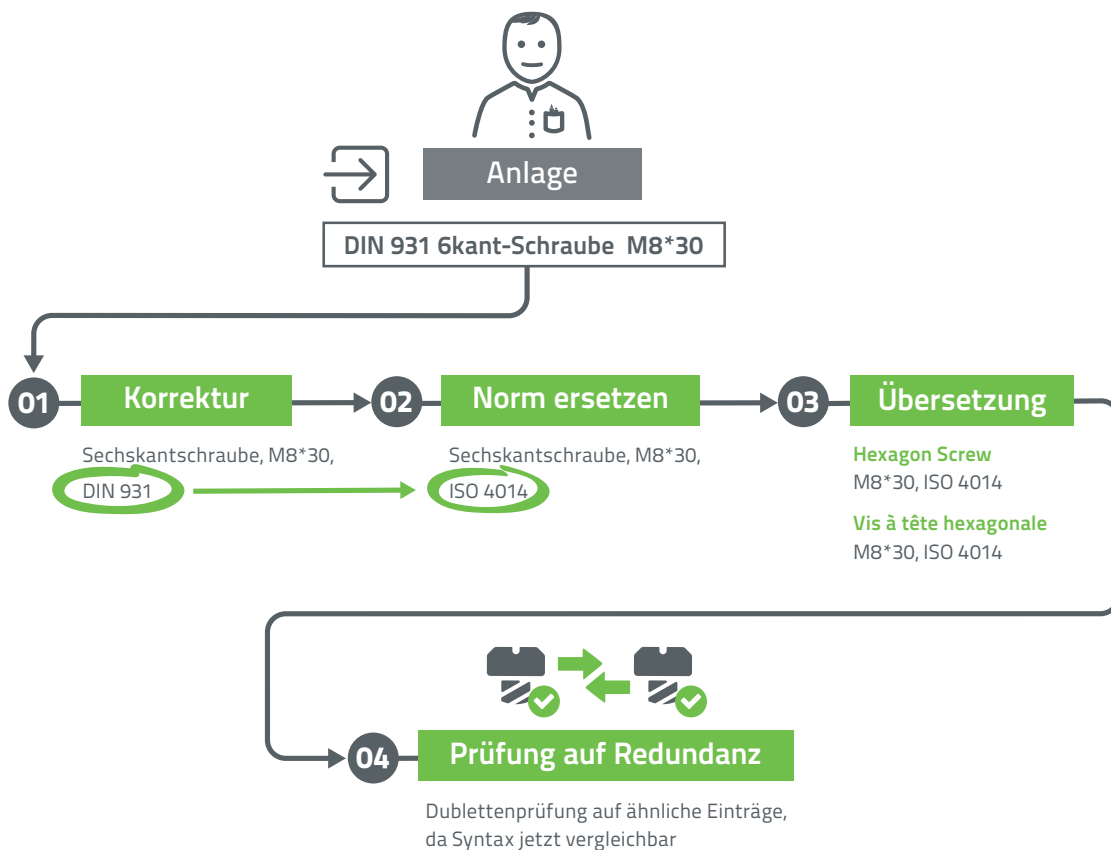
Anlage

DIN 931 6kant-Schraube M8*30

01 Korrektur

Sechskantschraube, M8*30, DIN 931

02 Norm ersetzen

Sechskantschraube, M8*30, ISO 4014

03 Übersetzung

Hexagon Screw
M8*30, ISO 4014

Vis à tête hexagonale
M8*30, ISO 4014

04 Prüfung auf Redundanz

Dublettenprüfung auf ähnliche Einträge, da Syntax jetzt vergleichbar